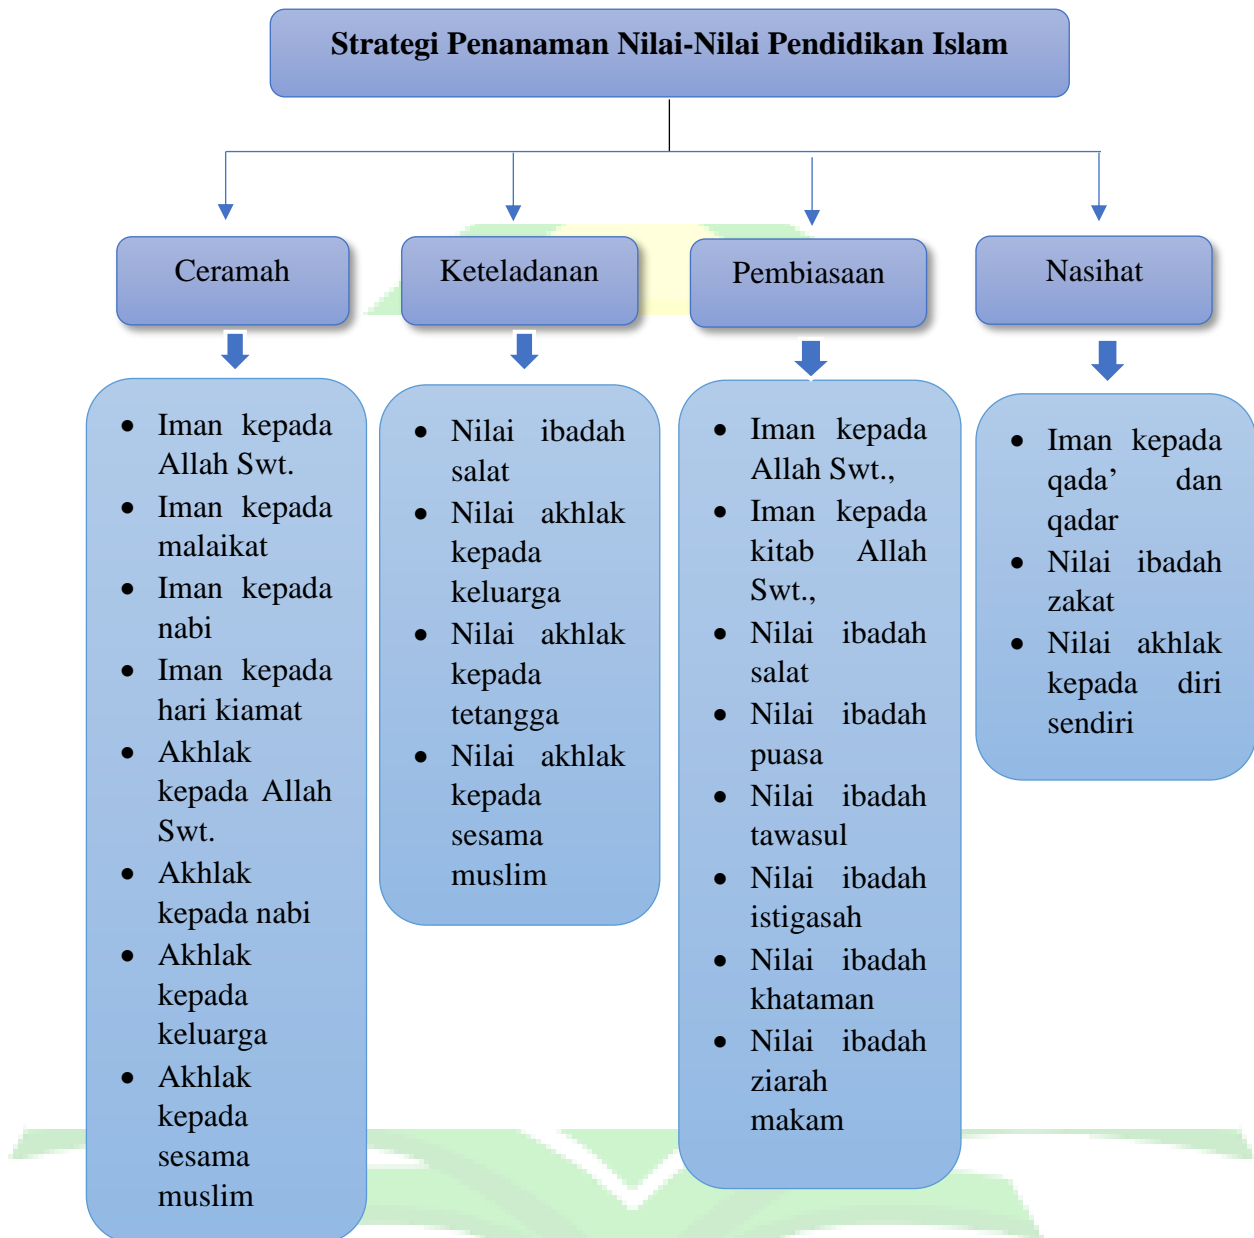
Strategi Penanaman Nilai-Nilai Pendidikan Islam

Ceramah

- Iman kepada Allah Swt.
- Iman kepada malaikat
- Iman kepada nabi
- Iman kepada hari kiamat
- Akhlak kepada Allah Swt.
- Akhlak kepada nabi
- Akhlak kepada keluarga
- Akhlak kepada sesama muslim

Keteladanan

- Nilai ibadah salat
- Nilai akhlak kepada keluarga
- Nilai akhlak kepada tetangga
- Nilai akhlak kepada sesama muslim

Pembiasaan

- Iman kepada Allah Swt.,
- Iman kepada kitab Allah Swt.,
- Nilai ibadah salat
- Nilai ibadah puasa
- Nilai ibadah tawasul
- Nilai ibadah istigasah
- Nilai ibadah khataman
- Nilai ibadah ziarah makam

Nasihat

- Iman kepada qada' dan qadar
- Nilai ibadah zakat
- Nilai akhlak kepada diri sendiri